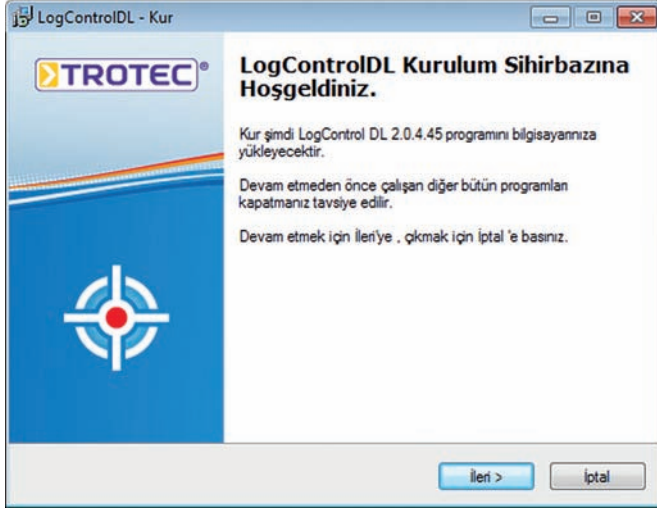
LogControlDL - Kur

TROTEC®

LogControlDL Kurulum Sihirbazına Hoşgeldiniz.

Kur şimdi LogControl DL 2.0.4.45 programını bilgisayarınıza yükleyecektir.

Devam etmeden önce çalışan diğer bütün programları kapatmanız tavsiye edilir.

Devam etmek için İleri'ye , çıkmak için İptal 'e basınız.

İleri >

İptal